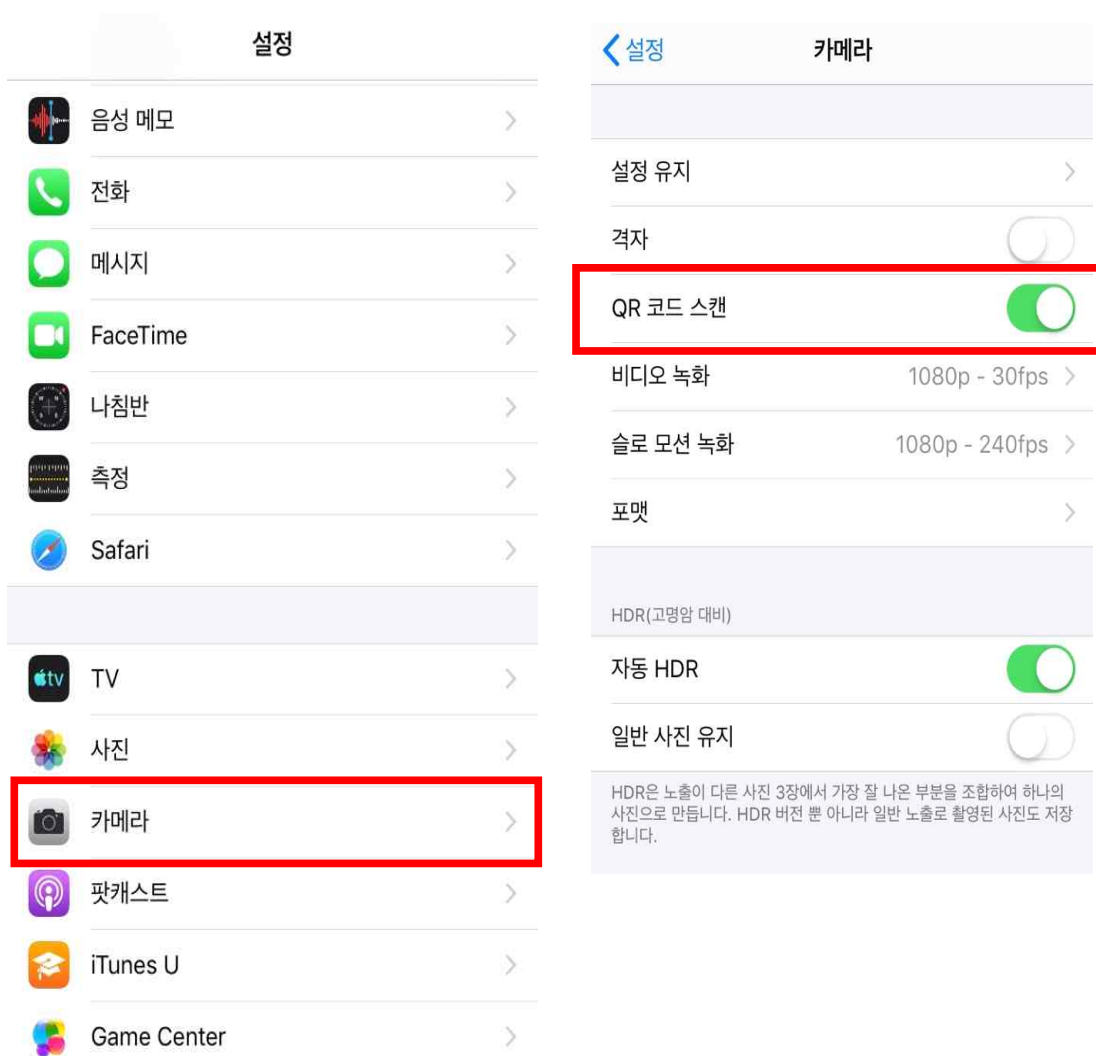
설정

음성 메모

전화

메시지

FaceTime

나침반

측정

Safari

tv TV

사진

카메라

팟캐스트

iTunes U

Game Center

설정 카메라

설정 유지

격자

QR 코드 스캔

비디오 녹화 1080p - 30fps

슬로 모션 녹화 1080p - 240fps

포맷

HDR(고명암 대비)

자동 HDR

일반 사진 유지

HDR은 노출이 다른 사진 3장에서 가장 잘 나온 부분을 조합하여 하나의 사진으로 만듭니다. HDR 버전 뿐 아니라 일반 노출로 촬영된 사진도 저장합니다.